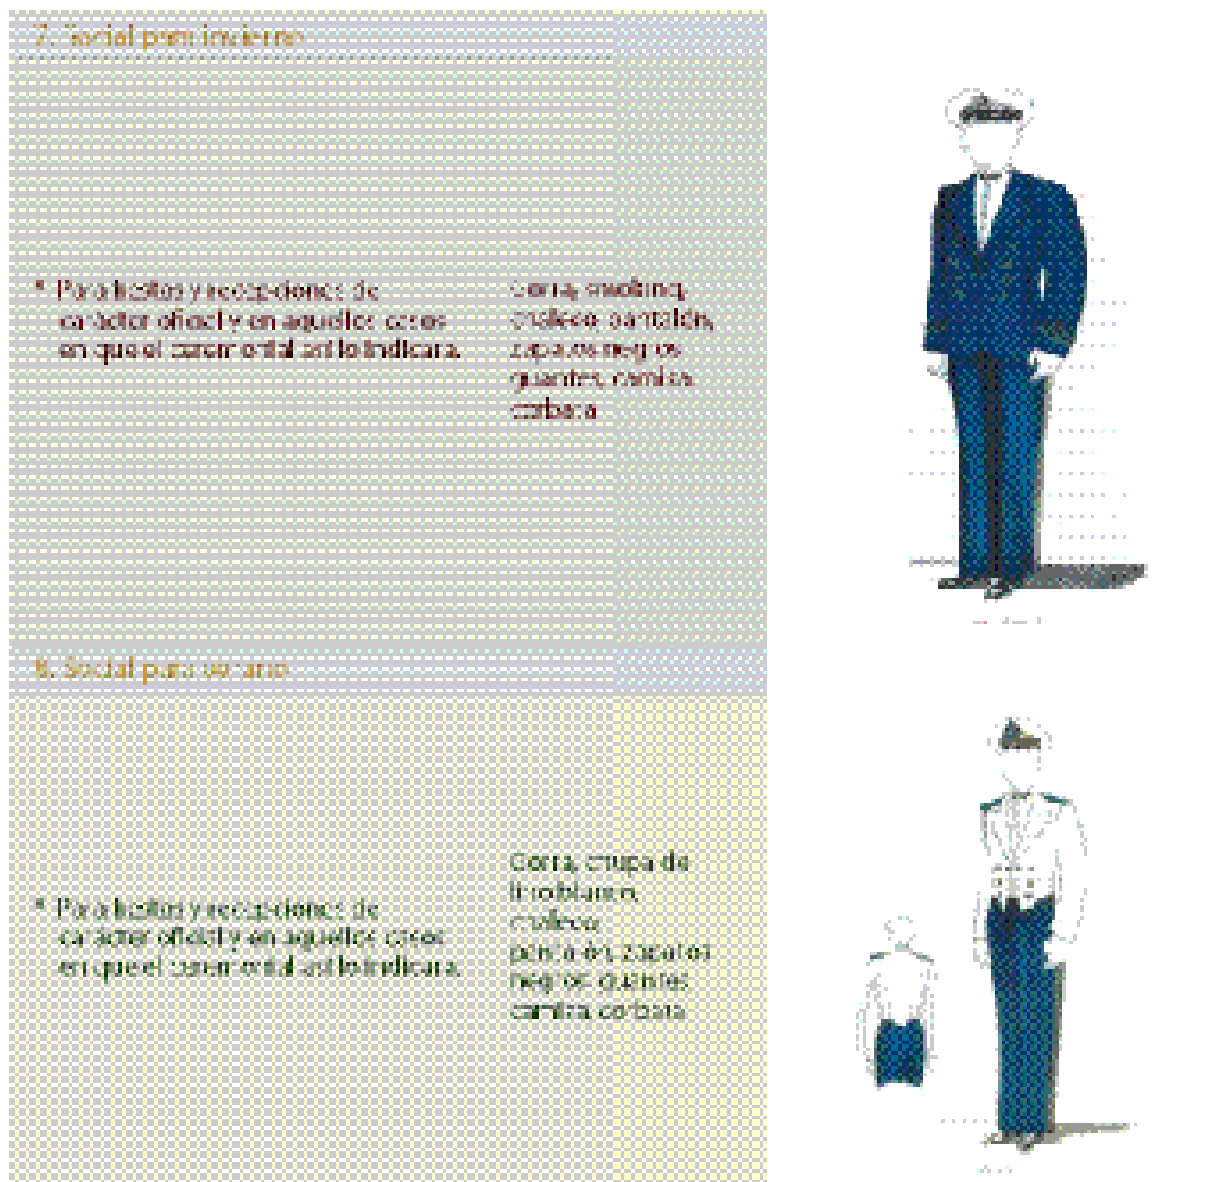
7. Social para invierno

* Para bailes y recepciones de carácter oficial y en aquellos casos en que el ceremonial así lo indicara.

Gorra, smoking, chaleco, pantalón, zapatos negros, guantes, camisa, corbata.

8. Social para verano

* Para bailes y recepciones de carácter oficial y en aquellos casos en que el ceremonial así lo indicara.

Gorra, chupa de lino blanco, chaleco, pantalón, zapatos negros, guantes, camisa, corbata.